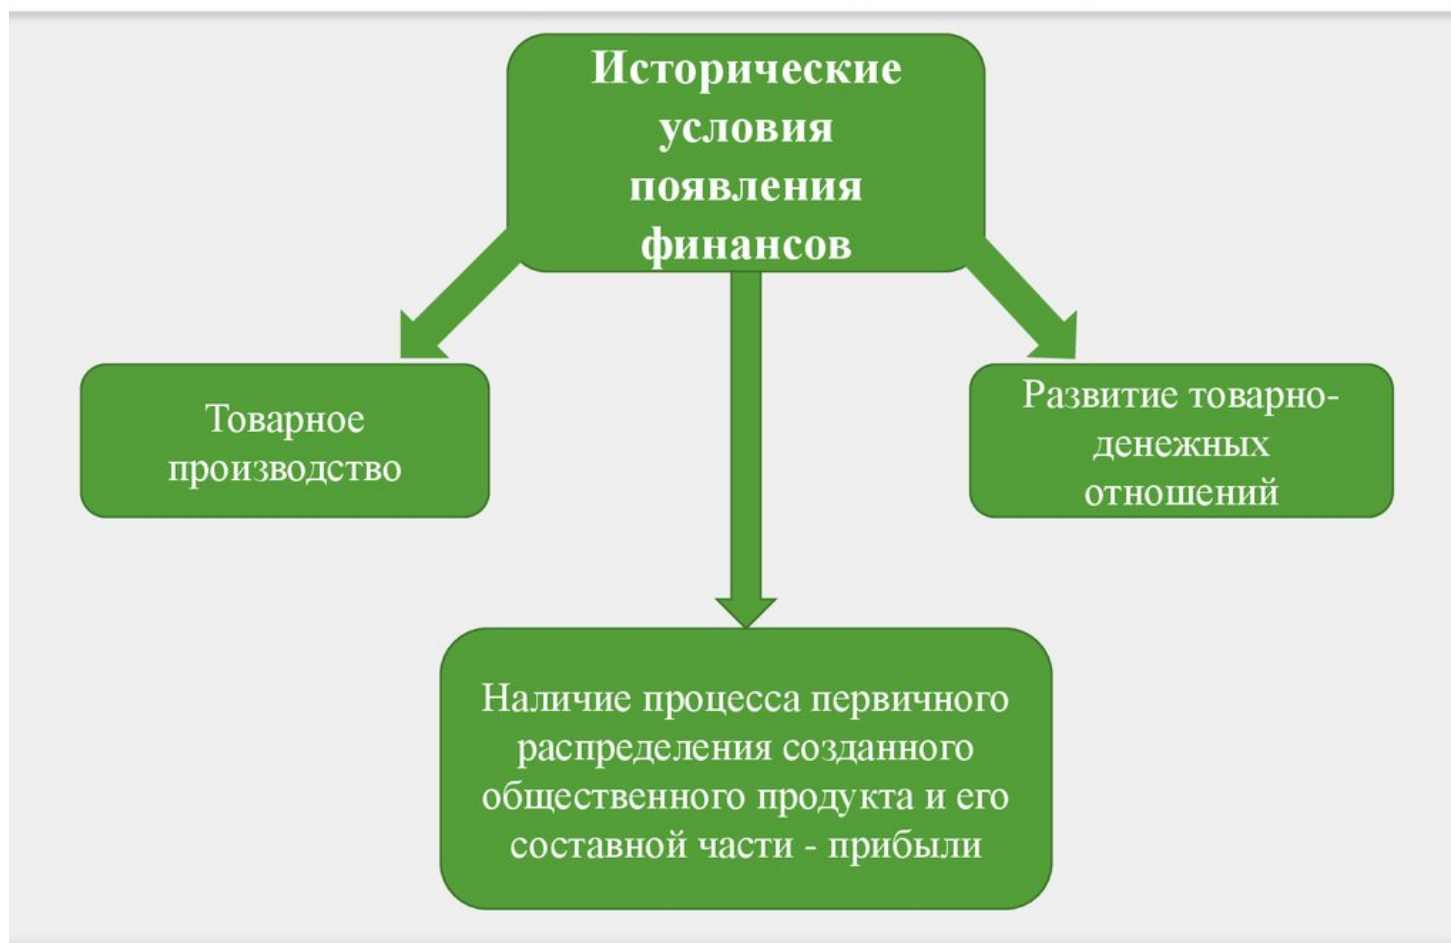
Исторические условия появления финансов

Товарное производство

Развитие товарно-денежных отношений

Наличие процесса первичного распределения созданного общественного продукта и его составной части - прибыли